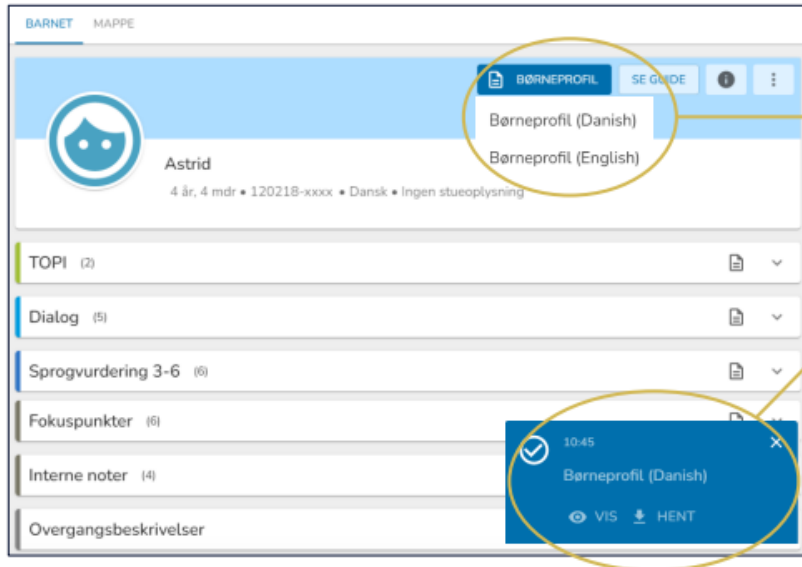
BARNET MAPPE

BØRNEPROFIL SE GUIDE

Børneprofil (Danish)

Børneprofil (English)

Astrid

4 år, 4 mdr • 120218-xxxx • Dansk • Ingen stueoplysning

TOPI (2)

Dialog (5)

Sprogvurdering 3-6 (6)

Fokuspunkter (6)

Interne noter (4)

Overgangsbeskrivelser

10:45

Børneprofil (Danish)

VIS HENT